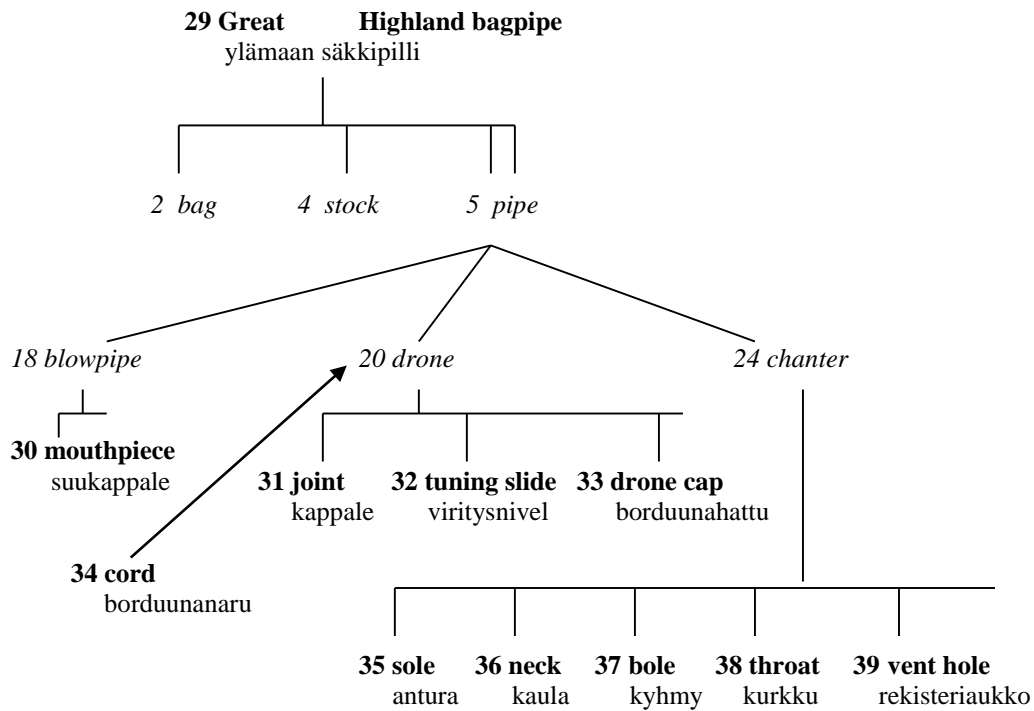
**29 Great Highland bagpipe**
ylämaan säkkipilli

*2 bag* *4 stock* *5 pipe*

*18 blowpipe* *20 drone* *24 chanter*

**30 mouthpiece**
suukappale

**31 joint**
kappale

**32 tuning slide**
viritysnivel

**33 drone cap**
borduunahattu

**34 cord**
borduunanaru

**35 sole**
antura

**36 neck**
kaula

**37 bole**
kyhmy

**38 throat**
kurkku

**39 vent hole**
rekisteriaukko